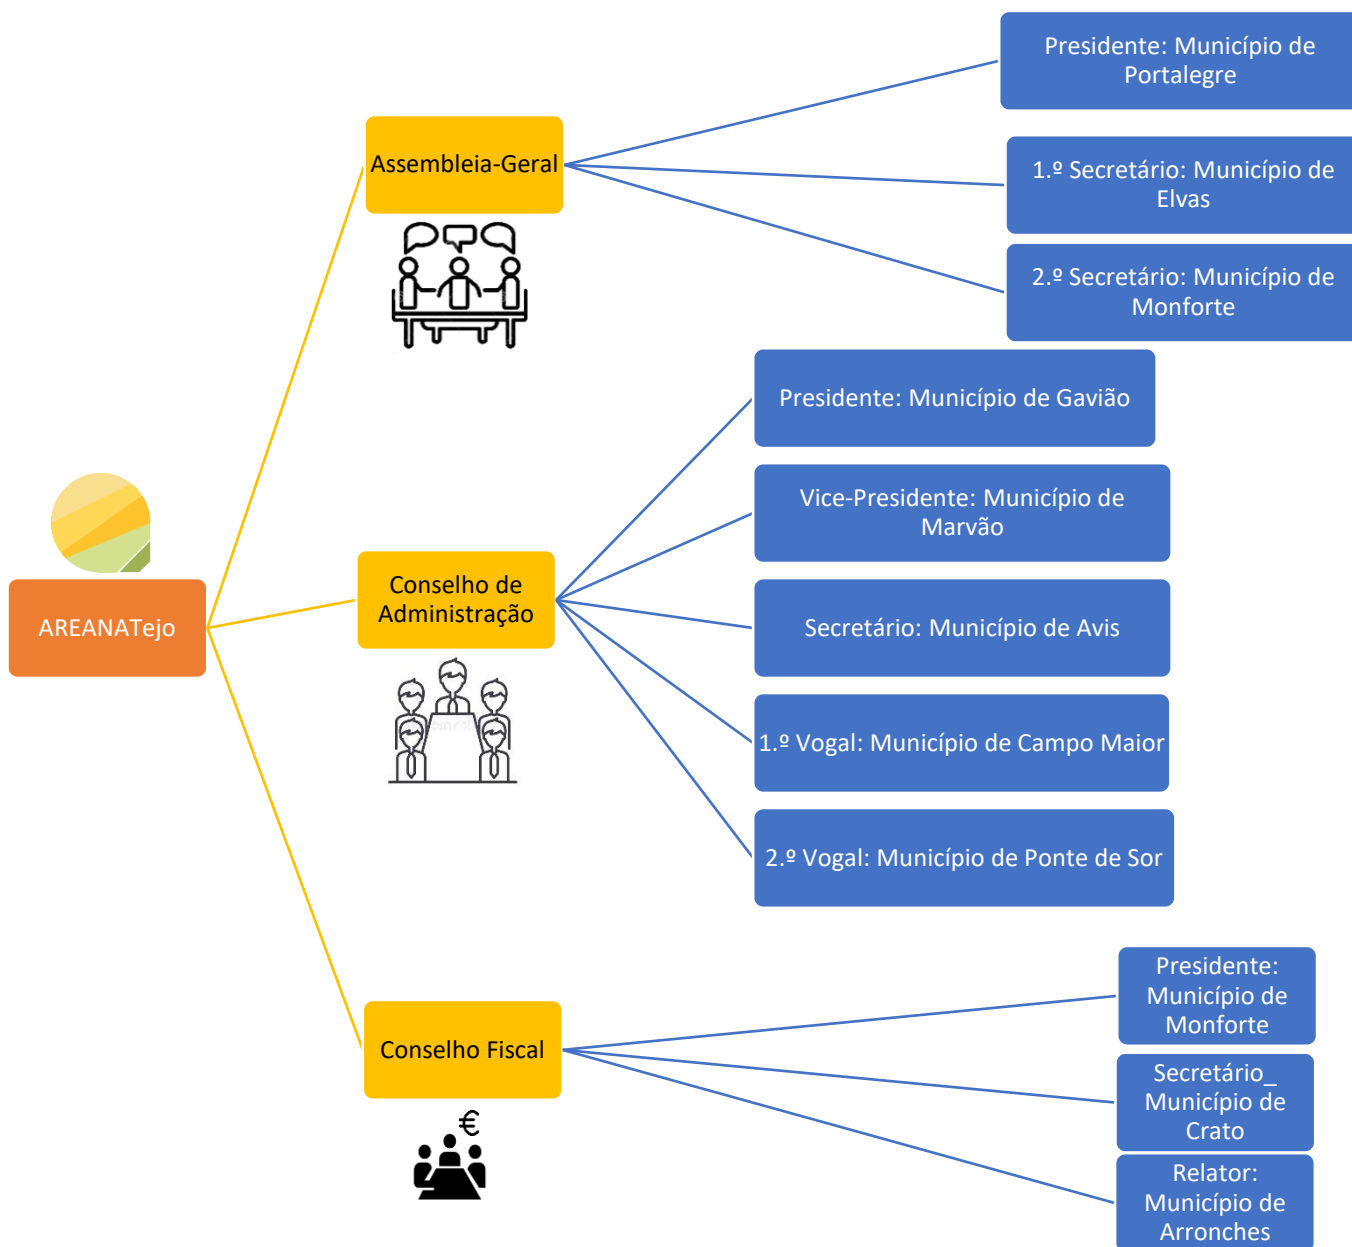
AREANATejo

Assembleia-Geral

Presidente: Município de Portalegre

1.º Secretário: Município de Elvas

2.º Secretário: Município de Monforte

Conselho de Administração

Presidente: Município de Gavião

Vice-Presidente: Município de Marvão

Secretário: Município de Avis

1.º Vogal: Município de Campo Maior

2.º Vogal: Município de Ponte de Sor

Conselho Fiscal

€

Presidente: Município de Monforte

Secretário_ Município de Crato

Relator: Município de Arronches